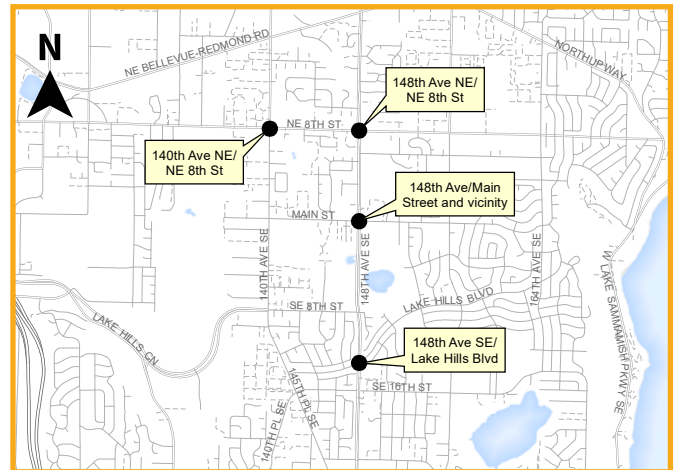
N

NE BELLEVUE-REDMOND RD

NORTHUP WAY

148th Ave NE/ NE 8th St

NE 8TH ST

140th Ave NE/ NE 8th St

148th Ave/Main Street and vicinity

MAIN ST

140TH AVE SE

148TH AVE SE

164TH AVE SE

W LAKE SAMMAMISH PKWY SE

LAKE HILLS BLVD

SE 8TH ST

LAKE HILLS CN

148th Ave SE/ Lake Hills Blvd

SE 16TH ST

145TH PL SE

140TH PL SE